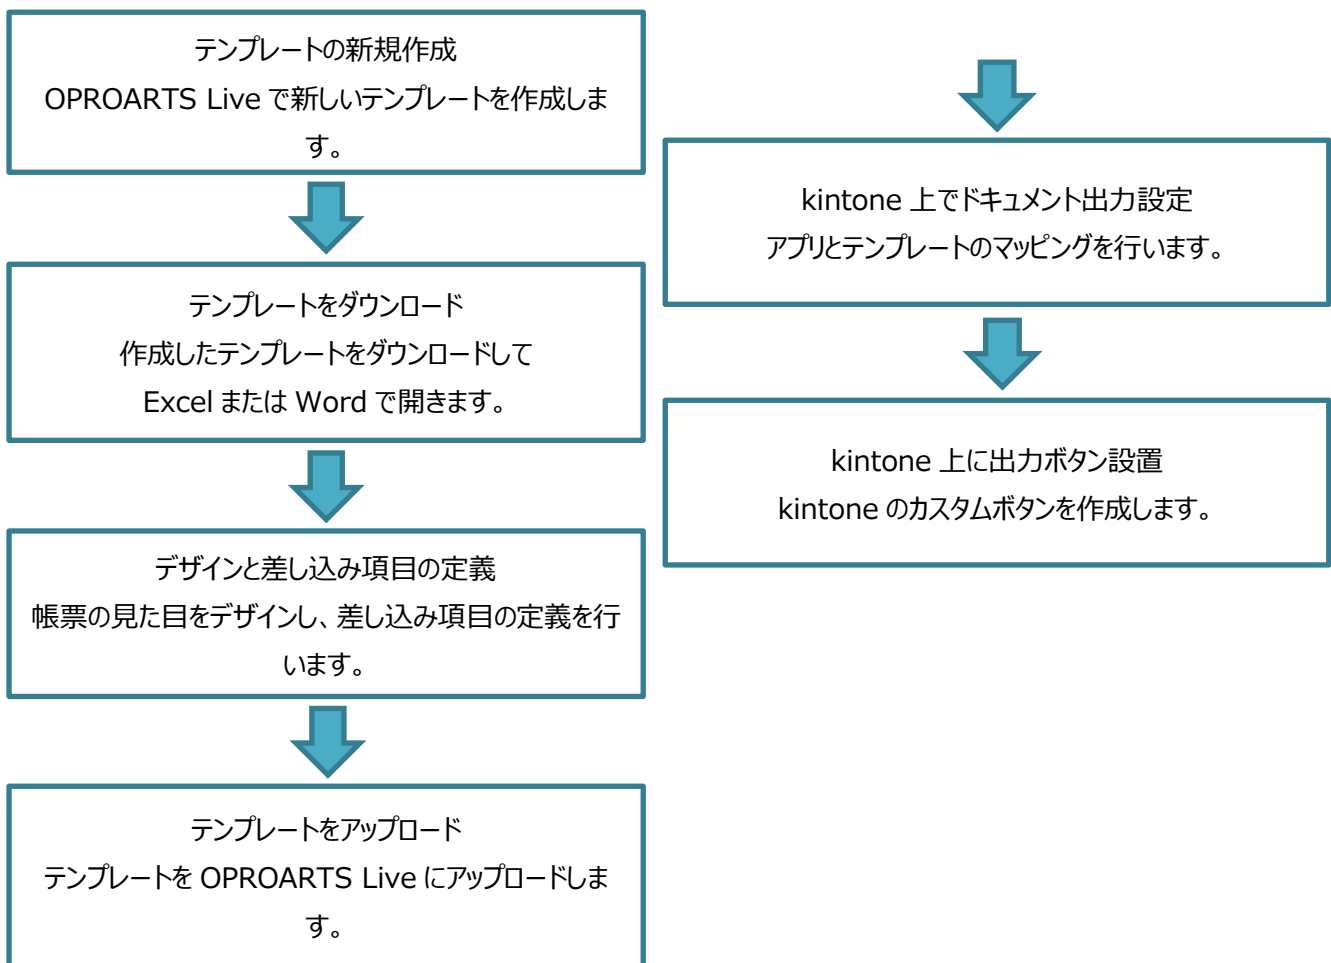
テンプレートの新規作成
OPROARTS Live で新しいテンプレートを作成します。

テンプレートをダウンロード
作成したテンプレートをダウンロードして
Excel または Word で開きます。

デザインと差し込み項目の定義
帳票の見た目をデザインし、差し込み項目の定義を行います。

テンプレートをアップロード
テンプレートを OPROARTS Live にアップロードします。

kintone 上でドキュメント出力設定
アプリとテンプレートのマッピングを行います。

kintone 上に出力ボタン設置
kintone のカスタムボタンを作成します。